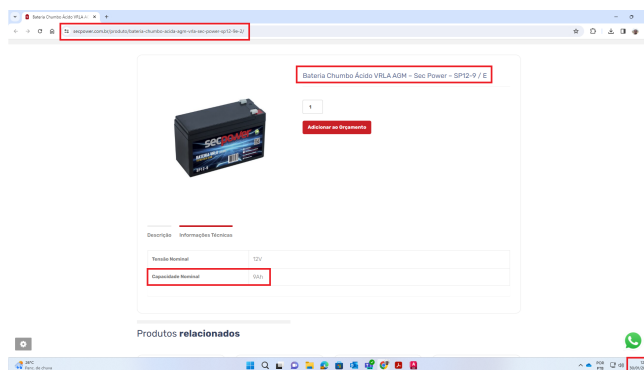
Bateria Chumbo Ácido VRLA A ×
+
secpower.com.br/produto/bateria-chumbo-acido-agm-vrla-sec-power-sp12-9e-2/

Bateria Chumbo Ácido VRLA AGM – Sec Power – SP12-9 / E

1

Adicionar ao Orçamento

SECPOWER
SP12-9

Descrição
Informações Técnicas

| Tensão Nominal | 12V |
|---|---|
| Capacidade Nominal | 9Ah |

Produtos relacionados

26°C
Parc. de chuva

POR
PTB
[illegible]